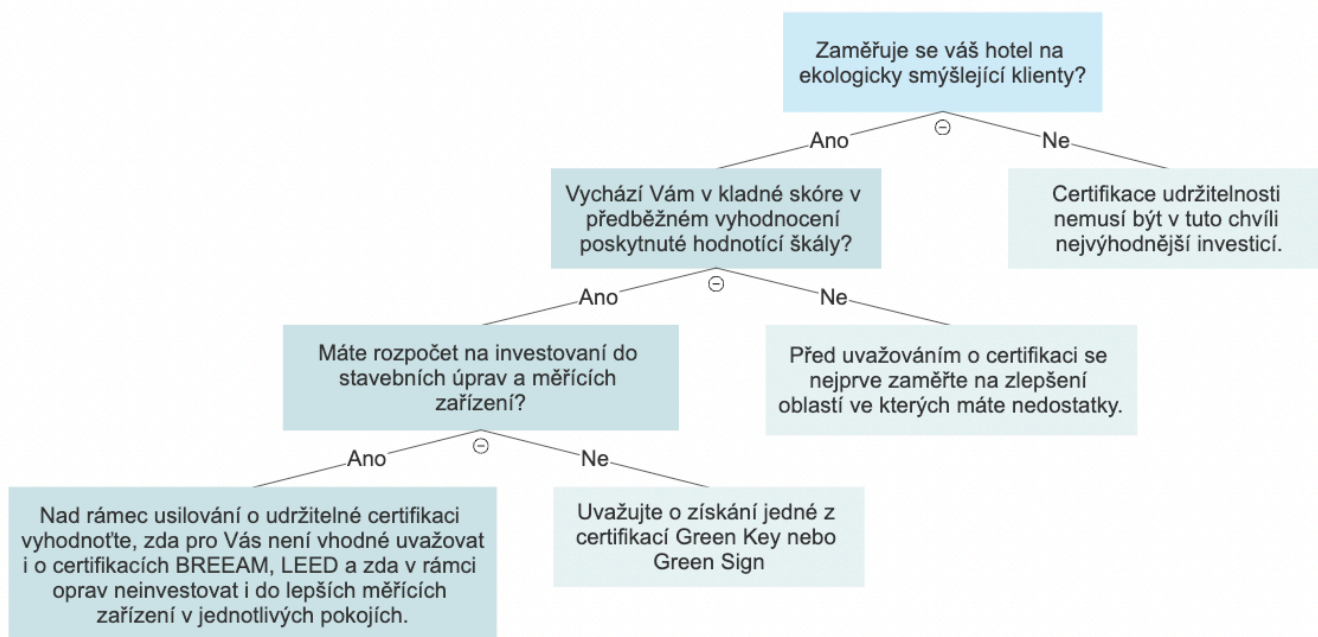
Zaměřuje se váš hotel na ekologicky smýšlející klienty?

Ano

Ne

Vychází Vám v kladné skóre v předběžném vyhodnocení poskytnuté hodnotící škály?

Certifikace udržitelnosti nemusí být v tuto chvíli nejvýhodnější investicí.

Ano

Ne

Máte rozpočet na investovaní do stavebních úprav a měřících zařízení?

Před uvažováním o certifikaci se nejprve zaměřte na zlepšení oblastí ve kterých máte nedostatky.

Ano

Ne

Nad rámec usilování o udržitelné certifikaci vyhodnoťte, zda pro Vás není vhodné uvažovat i o certifikacích BREEAM, LEED a zda v rámci oprav neinvestovat i do lepších měřících zařízení v jednotlivých pokojích.

Uvažujte o získání jedné z certifikací Green Key nebo Green Sign